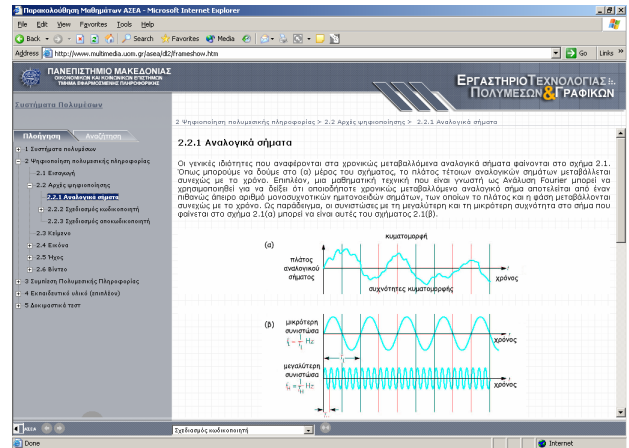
Παρακολούθηση Μαθημάτων ΑΣΕΑ - Microsoft Internet Explorer

File Edit View Favorites Tools Help

Back Search Favorites Media

Address http://www.multimedia.uom.gr/asea/dl2/frameshow.htm Go Links

ΠΑΝΕΠΙΣΤΗΜΙΟ ΜΑΚΕΔΟΝΙΑΣ
ΟΙΚΟΝΟΜΙΚΩΝ ΚΑΙ ΚΟΙΝΩΝΙΚΩΝ ΕΠΙΣΤΗΜΩΝ
ΤΜΗΜΑ ΕΦΑΡΜΟΣΜΕΝΗΣ ΠΛΗΡΟΦΟΡΙΚΗΣ

ΕΡΓΑΣΤΗΡΙΟ ΤΕΧΝΟΛΟΓΙΑΣ ΠΟΛΥΜΕΣΩΝ & ΓΡΑΦΙΚΩΝ

Συστήματα Πολυμέσων

Πλοήγηση Αναζήτηση

1 Συστήματα πολυμέσων
2 Ψηφιοποίηση πολυμεσικής πληροφορίας
2.1 Εισαγωγή
2.2 Αρχές ψηφιοποίησης
2.2.1 Αναλογικά σήματα
2.2.2 Σχεδιασμός κωδικοποιητή
2.2.3 Σχεδιασμός αποκωδικοποιητή
2.3 Κείμενο
2.4 Εικόνα
2.5 Ήχος
2.6 Βίντεο
3 Συμπίεση Πολυμεσικής Πληροφορίας
4 Εκπαιδευτικό υλικό (επιπλέον)
5 Δοκιμαστικό τεστ

2 Ψηφιοποίηση πολυμεσικής πληροφορίας > 2.2 Αρχές ψηφιοποίησης > 2.2.1 Αναλογικά σήματα

2.2.1 Αναλογικά σήματα

Οι γενικές ιδιότητες που αναφέρονται στα χρονικώς μεταβαλλόμενα αναλογικά σήματα φαίνονται στο σχήμα 2.1. Όπως μπορούμε να δούμε στο (α) μέρος του σχήματος, το πλάτος τέτοιων αναλογικών σημάτων μεταβάλλεται συνεχώς με το χρόνο. Επιπλέον, μια μαθηματική τεχνική που είναι γνωστή ως Ανάλυση Fourier μπορεί να χρησιμοποιηθεί για να δείξει ότι οποιοδήποτε χρονικώς μεταβαλλόμενο αναλογικό σήμα αποτελείται από έναν πιθανώς άπειρο αριθμό μονοσυχνοτικών ημιτονοειδών σημάτων, των οποίων το πλάτος και η φάση μεταβάλλονται συνεχώς με το χρόνο. Ως παράδειγμα, οι συνιστώσες με τη μεγαλύτερη και τη μικρότερη συχνότητα στο σήμα που φαίνεται στο σχήμα 2.1(α) μπορεί να είναι αυτές του σχήματος 2.1(β).

(α)
κυματομορφή
πλάτος αναλογικού σήματος
συχνότητες κυματομορφής
χρόνος

(β)
μικρότερη συνιστώσα
$f_L = \frac{1}{T_L}$ Hz
χρόνος
$T_L$
μεγαλύτερη συνιστώσα
$f_H = \frac{1}{T_H}$ Hz
χρόνος

Σχεδιασμός κωδικοποιητή

Done Internet